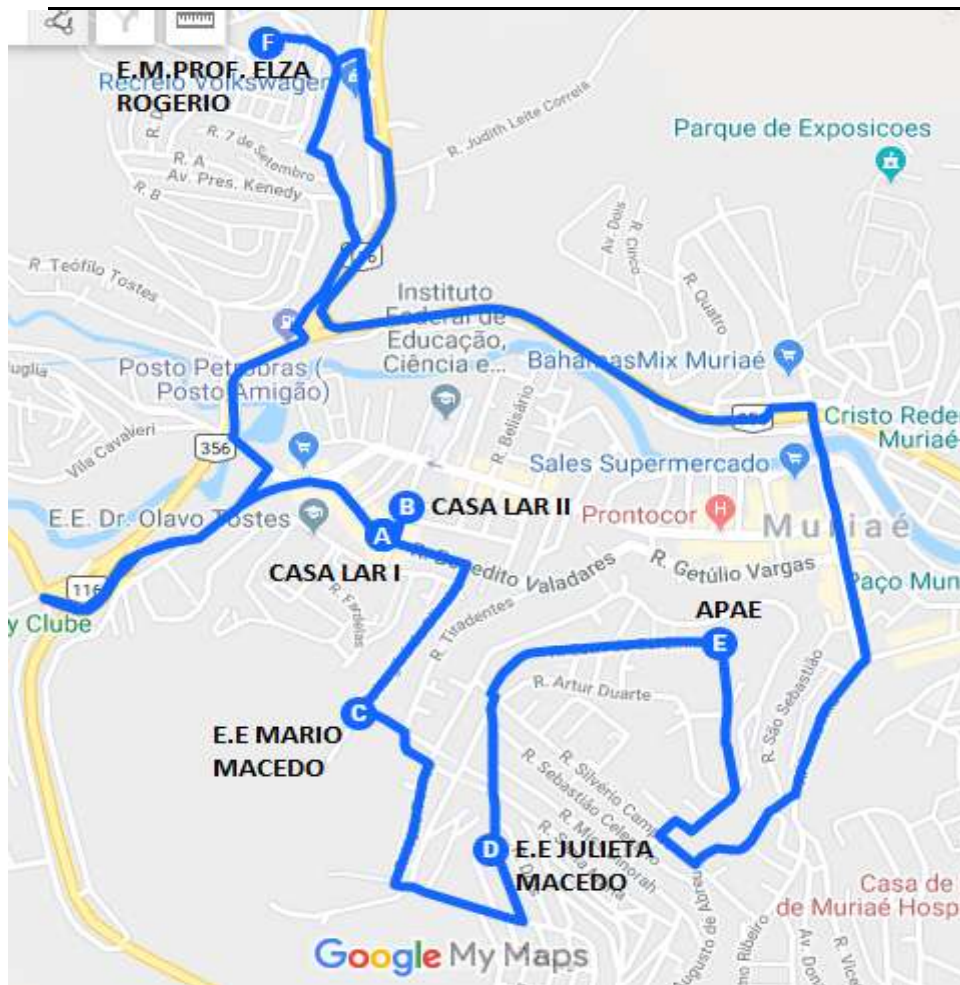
F
E.M.PROF. ELZA ROGERIO
Recreio Volkswagen
R. Judith Leite Correia
R. 7 de Setembro
R. A
Av. Pres. Kenedy
R. B
Parque de Exposicoes
Av. Dois
R. Cinco
R. Quatro
R. Teófilo Tostes
356
Instituto Federal de Educação, Ciência e...
BahamasMix Muriaé
Posto Petrobras ( Posto Amigão)
356
Cristo Rede Muriaé
Vila Cavaleri
356
R. Belisário
Sales Supermercado
B CASA LAR II
Prontocor
Muriaé
E.E. Dr. Olavo Tostes
A
CASA LAR I
R. Benedito Valadares
R. Getúlio Vargas
Paço Mun
116
y Clube
R. Tiradentes
APAE
E
R. Artur Duarte
C
E.E MARIO MACEDO
R. São Sebastião
R. Silvério Campos
R. Sebastião Celeste
D E.E JULIETA MACEDO
Casa de
de Muriaé Hosp
Google My Maps